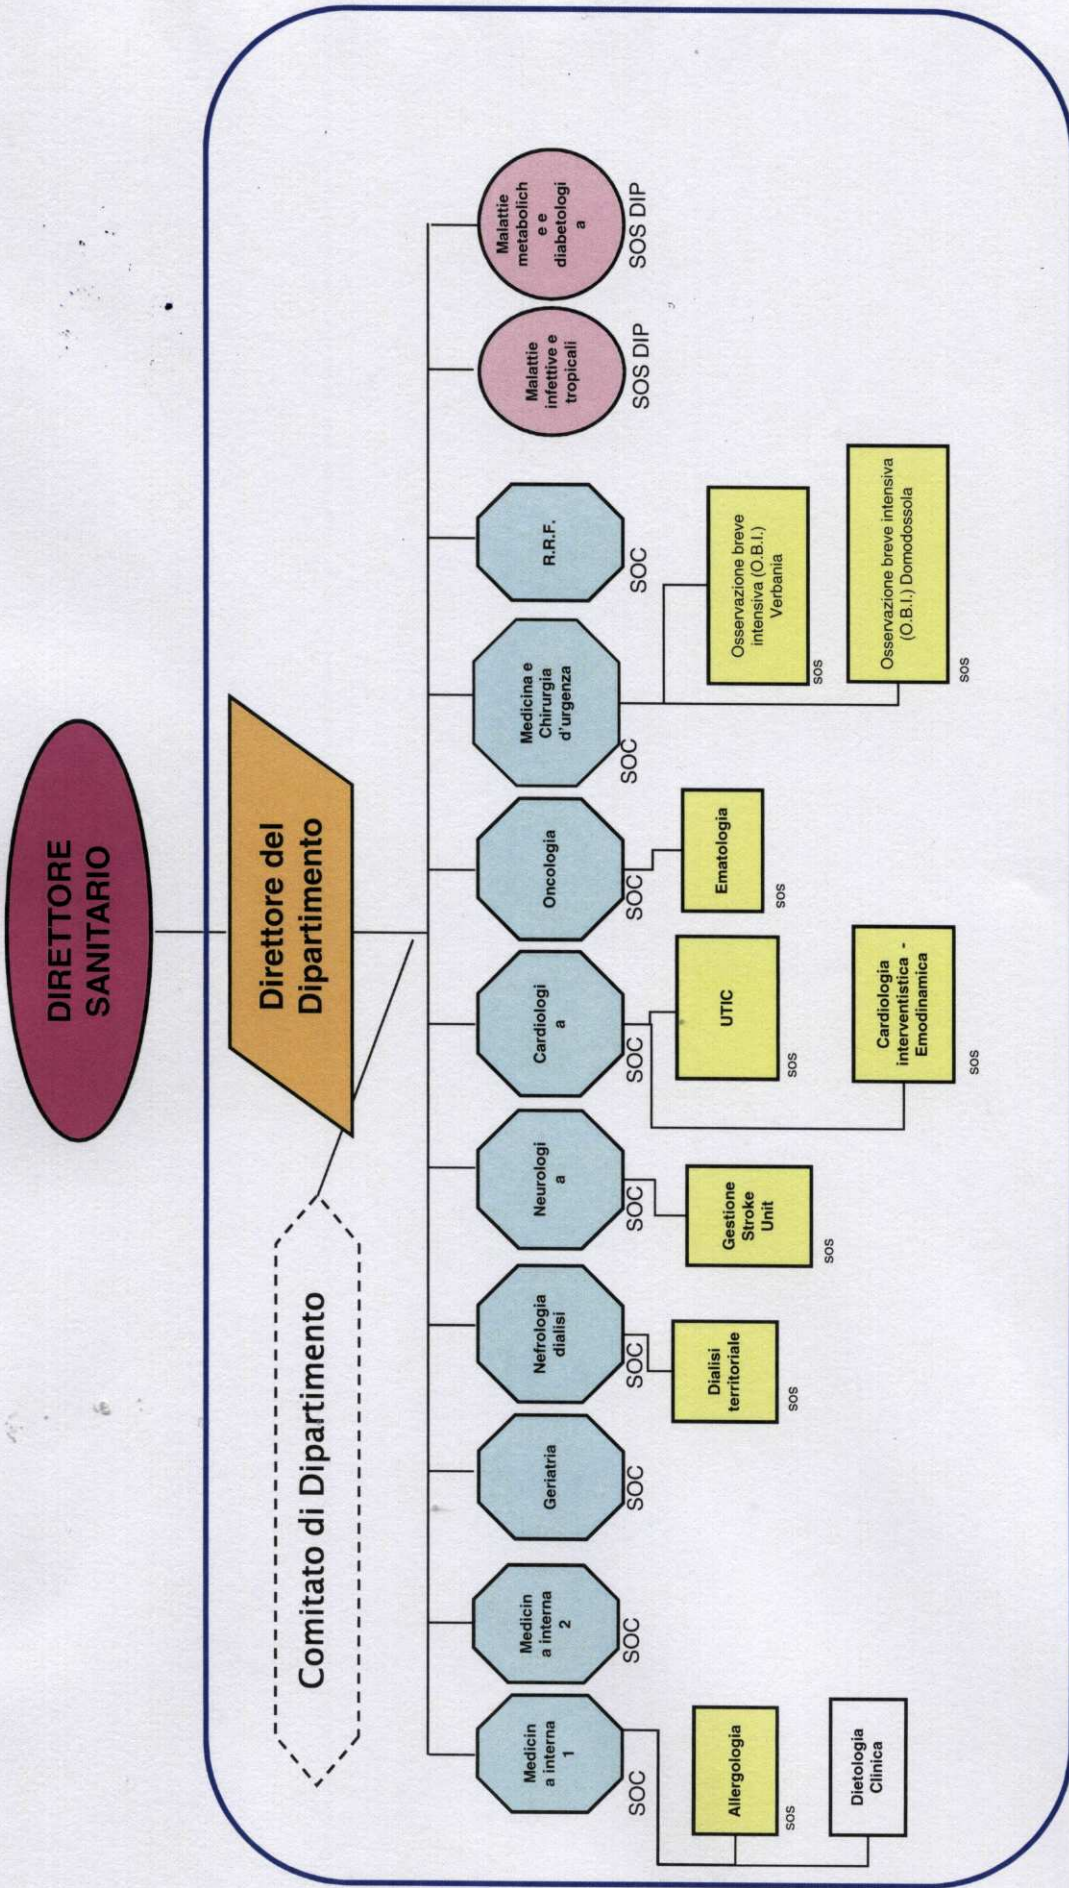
DIRETTORE SANITARIO

Direttore del Dipartimento

Comitato di Dipartimento

Medicin a interna 1
SOC

Allergologia
sos

Dietologia Clinica

Medicin a interna 2
SOC

Geriatria
SOC

Nefrologia dialisi
SOC

Dialisi territoriale
sos

Neurologi a
SOC

Gestione Stroke Unit
sos

Cardiologi a
SOC

UTIC
sos

Cardiologia interventistica - Emodinamica
sos

Oncologia
SOC

Ematologia
sos

Medicina e Chirurgia d'urgenza
SOC

Osservazione breve intensiva (O.B.I.) Verbania
sos

Osservazione breve intensiva (O.B.I.) Domodossola
sos

R.R.F.
SOC

Malattie infettive e tropicali
SOS DIP

Malattie metabolich e e diabetologi a
SOS DIP